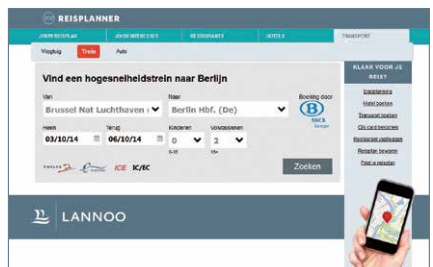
REISPLANNER

JOUW REISPLAN | JOUW BEZIENSW. | RESTAURANTS | HOTELS | TRANSPORT

Vliegtuig | Trein | Auto

Vind een hogesnelheidstrein naar Berlijn

Van
Brussel Nat Luchthaven

Naar
Berlin Hbf. (De)

Boeking door
SNCB Europe

Heen
03/10/14

Terug
06/10/14

Kinderen
0
0-11

Volwassenen
2
12+

ICE IC/EC

Zoeken

KLAAR VOOR JE REIS?

Reisplanning
Hotel boeken
Transport boeken
City card bewaren
Restaurant reserveren
Reisplan bewaren
Reisplan printen

LANNOO